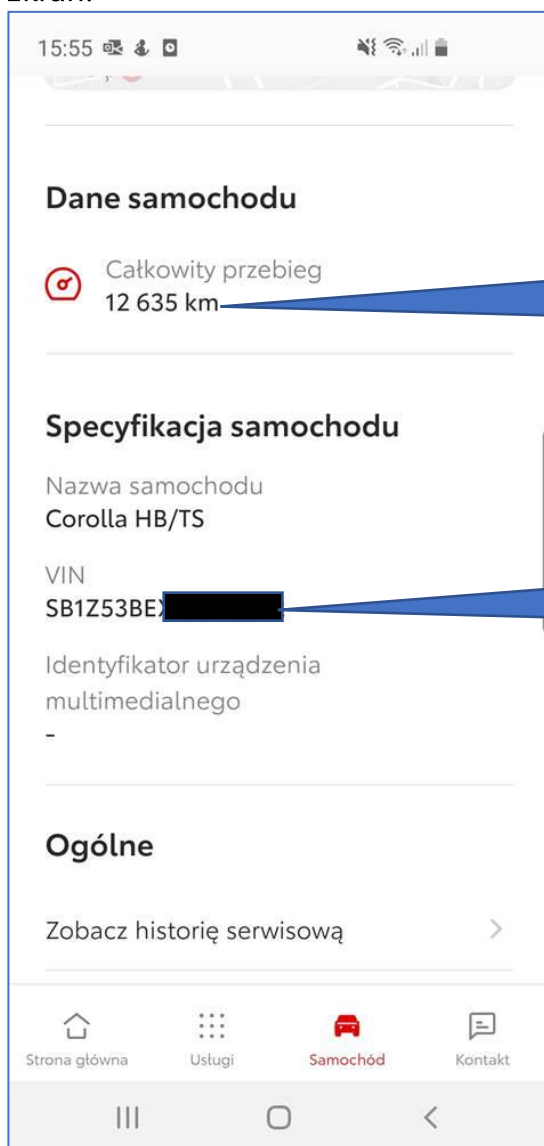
15:55

Dane samochodu

Całkowity przebieg
12 635 km

Specyfikacja samochodu

Nazwa samochodu
Corolla HB/TS

VIN
SB1Z53BE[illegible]

Identyfikator urządzenia multimedialnego
-

Ogólne

Zobacz historię serwisową

Strona główna
Usługi
Samochód
Kontakt